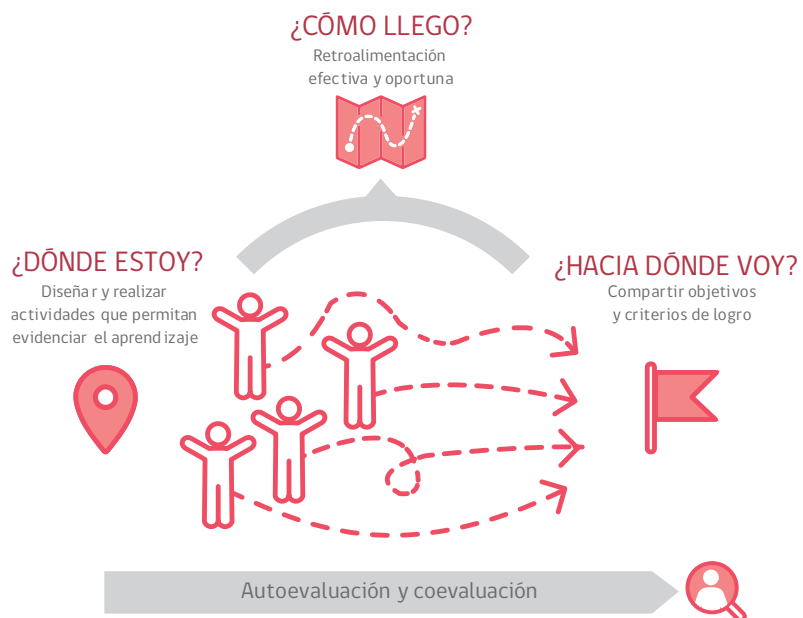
¿CÓMO LLEGO?
Retroalimentación efectiva y oportuna

¿DÓNDE ESTOY?
Diseña r y realizar actividades que permitan evidenciar el aprendizaje

¿HACIA DÓNDE VOY?
Compartir objetivos y criterios de logro

Autoevaluación y coevaluación